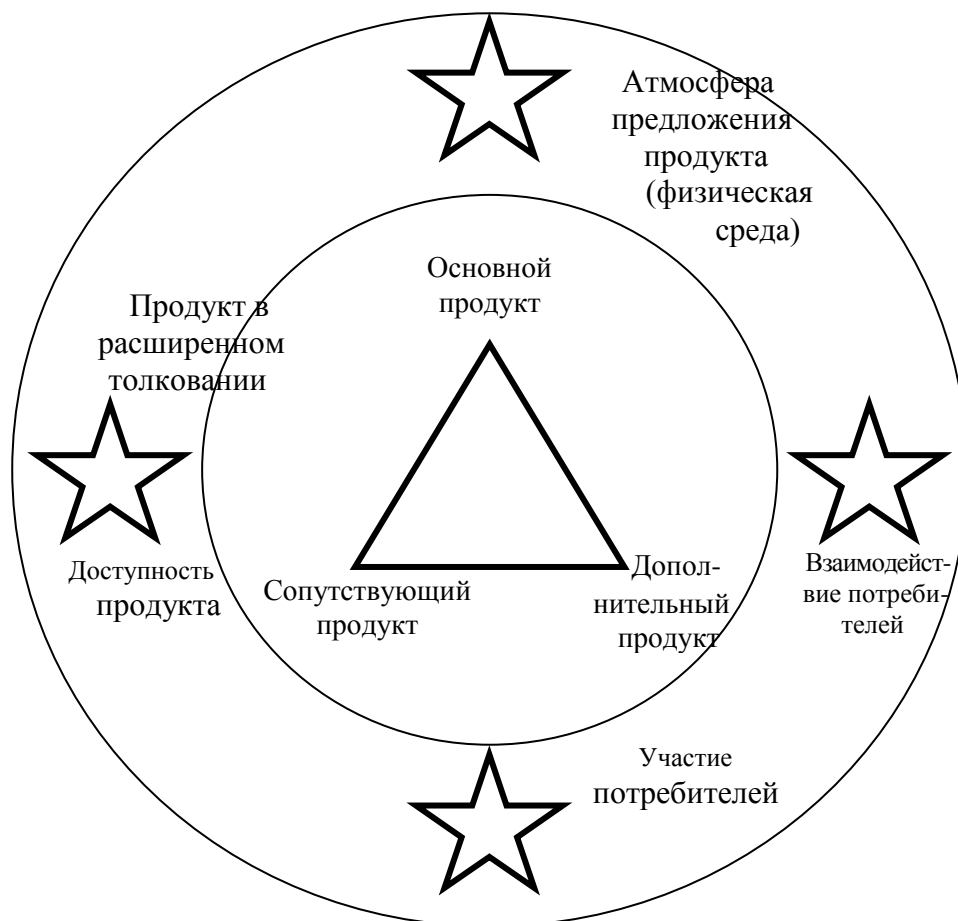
Атмосфера предложения продукта (физическая среда)

Основной продукт

Продукт в расширенном толковании

Доступность продукта

Сопутствующий продукт

Дополнительный продукт

Взаимодействие потребителей

Участие потребителей